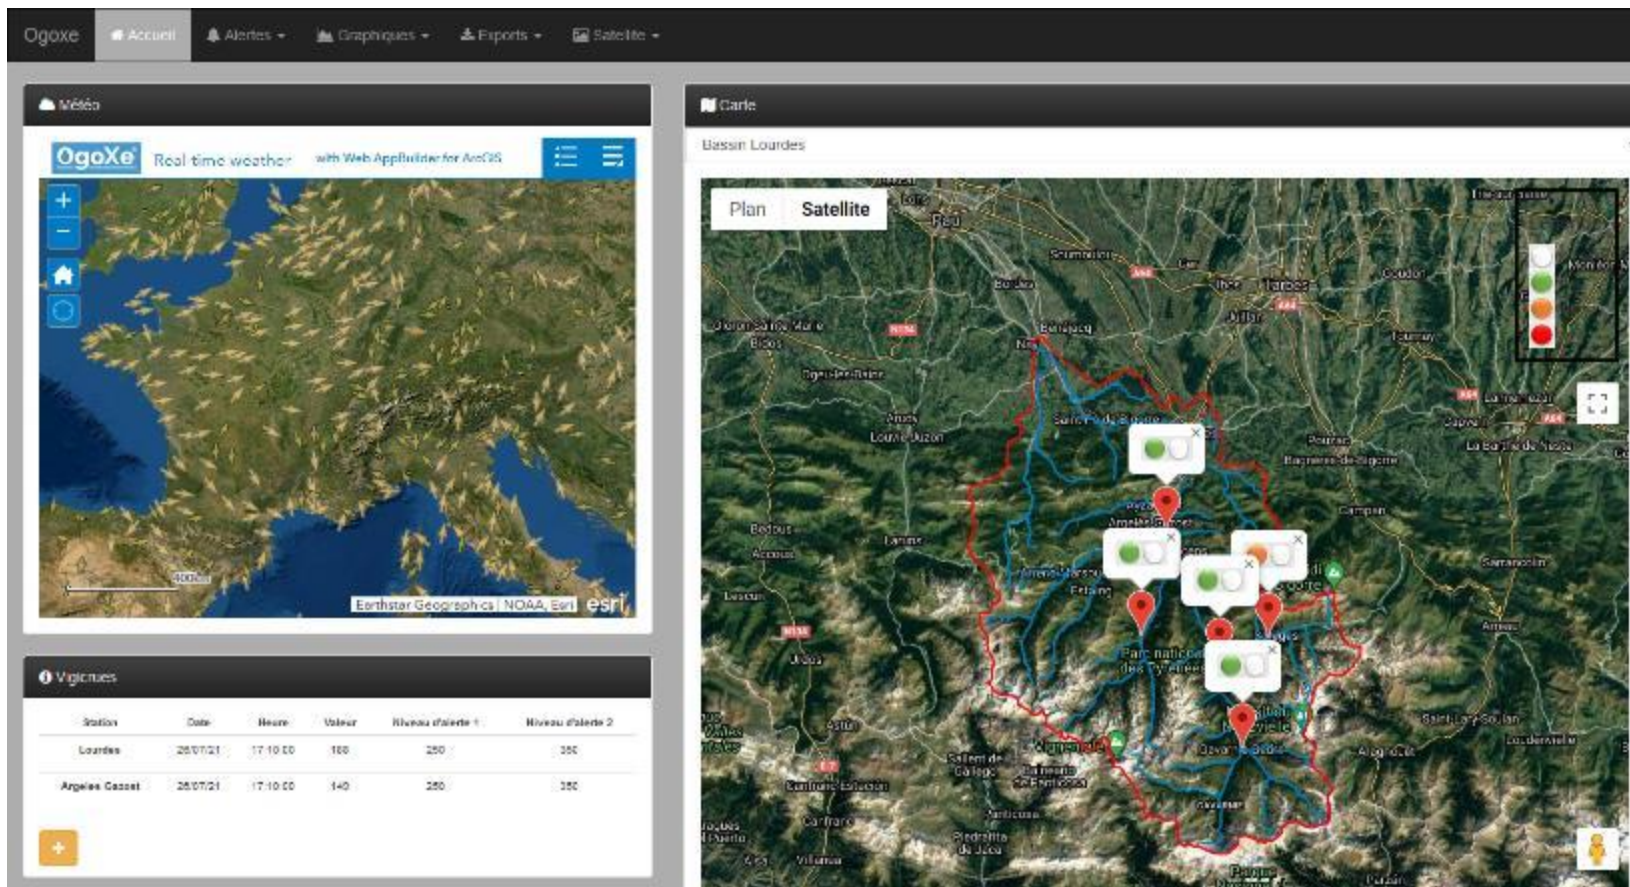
Ogoxe Accueil Alertes Graphiques Exports Satellite

Météo

OgoXe Real time weather with Web AppBuilder for ArcGIS

+
−

400km

Earthstar Geographics | NOAA, Esri esri

Vigicrues

| Station | Date | Heure | Valeur | Niveau d'alerte 1 | Niveau d'alerte 2 |
|---|---|---|---|---|---|
| Lourdes | 26/07/21 | 17:10:00 | 180 | 250 | 350 |
| Argeles Gazost | 26/07/21 | 17:10:00 | 140 | 250 | 350 |

+

Carte

Bassin Lourdes

Plan Satellite

Pau Tarbes Oloron-Sainte-Marie Bidos Oloron-Sainte-Marie Louvie-Juzon Nay Soumoulou Bordes Ibos Aureilhan Tournay Bagnères-de-Bigorre Pouzac Capvern La Barthe-de-Neste Argelès-Gazost Arrens-Marsous Estaing Parc national des Pyrénées Campan Sarrancolin Arreau Saint-Lary-Soulan Bedous Accous Laruns Jaca Canfranc Estación Sallent de Gállego Villanúa Biescas Gavarnie Loudervielle Monitor

N134 A64 E-7